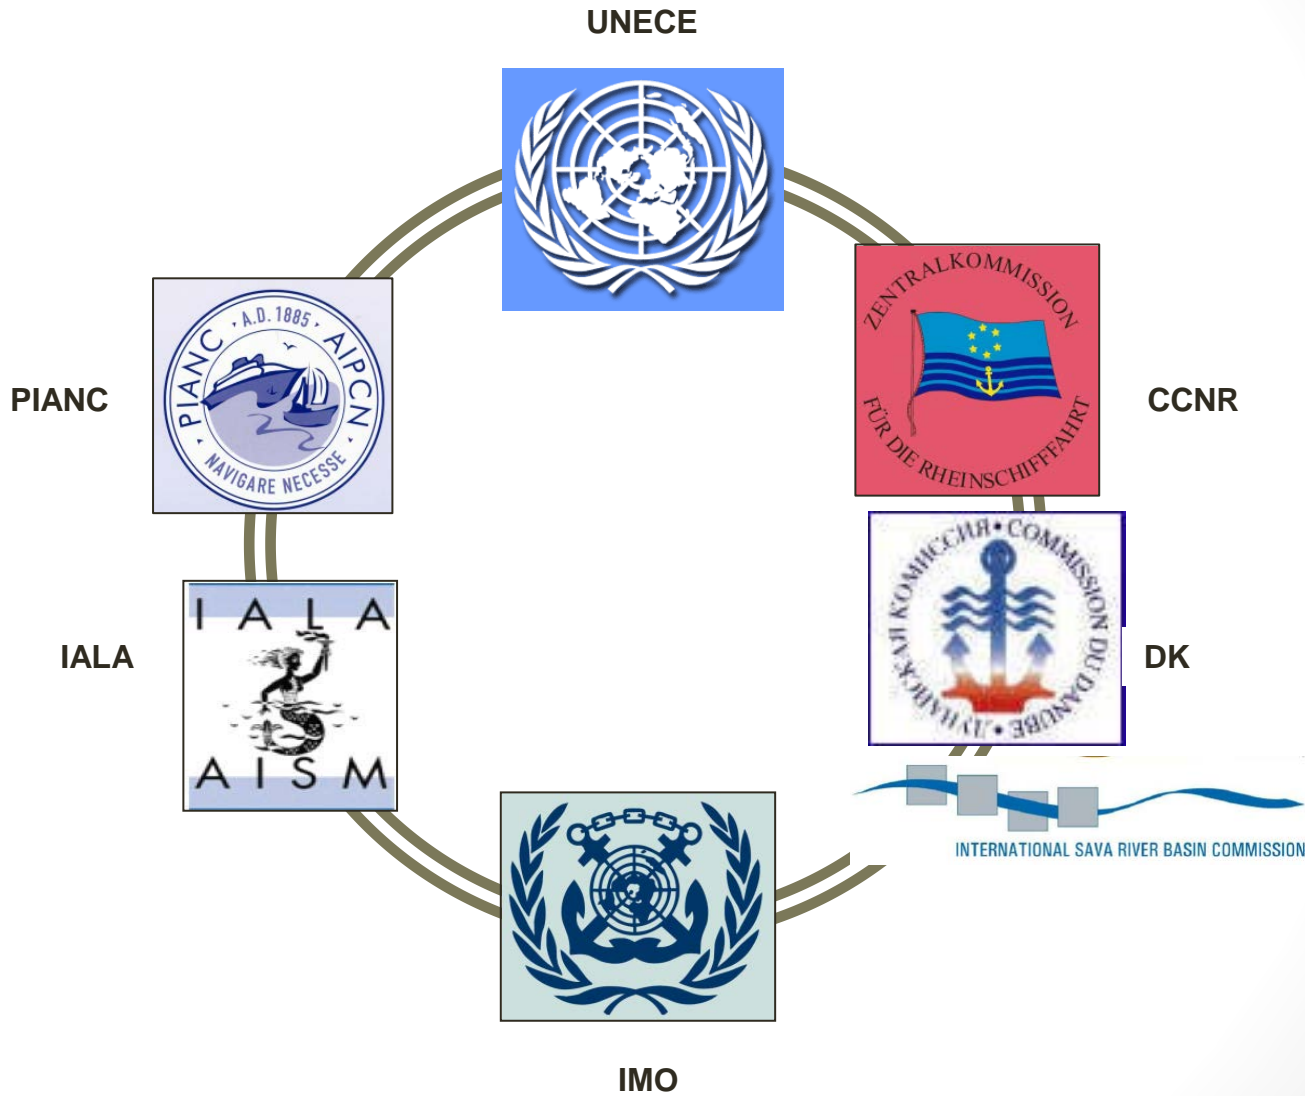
UNECE

ZENTRALKOMMISSION FÜR DIE RHEINSCHIFFFAHRT

CCNR

PIANC · A.D. 1885 · AIPCN
NAVIGARE NECESSE

PIANC

IALA
AISM

IALA

ДУНАЙСКАЯ КОМИССИЯ • COMMISSION DU DANUBE •

DK

INTERNATIONAL SAVA RIVER BASIN COMMISSION

IMO